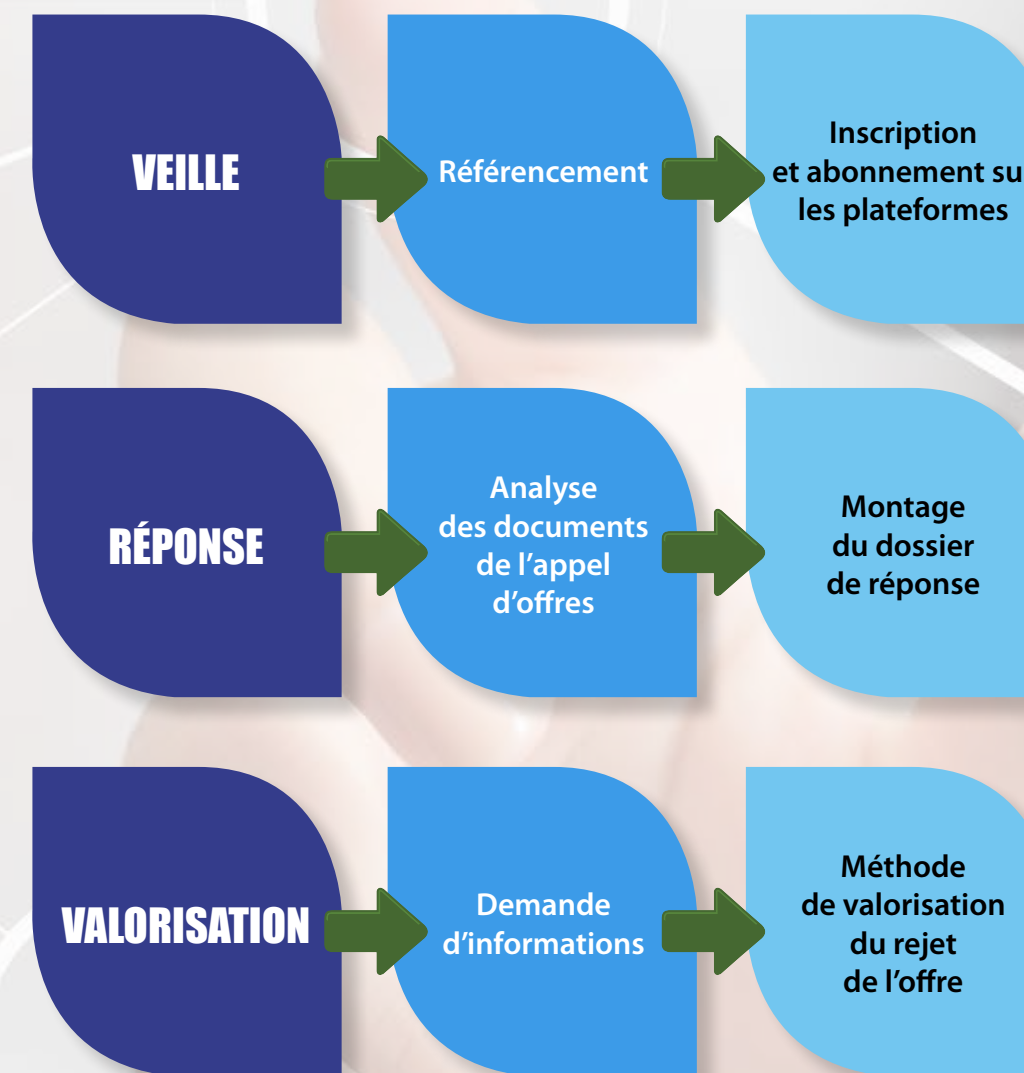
VEILLE

Référencement

Inscription et abonnement su les plateformes

RÉPONSE

Analyse des documents de l'appel d'offres

Montage du dossier de réponse

VALORISATION

Demande d'informations

Méthode de valorisation du rejet de l'offre